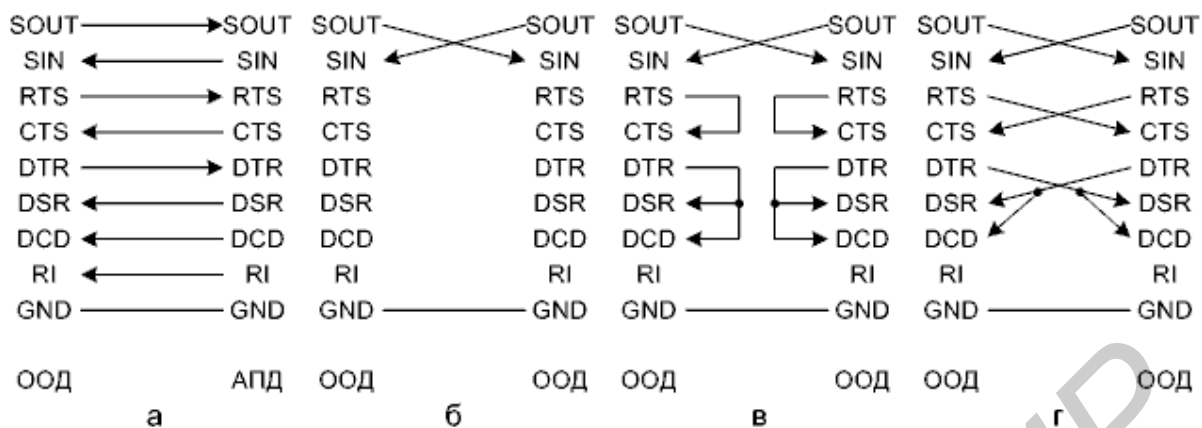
SOUT SOUT SOUT SOUT SOUT SOUT SOUT SOUT
SIN SIN SIN SIN SIN SIN SIN SIN
RTS RTS RTS RTS RTS RTS RTS RTS
CTS CTS CTS CTS CTS CTS CTS CTS
DTR DTR DTR DTR DTR DTR DTR DTR
DSR DSR DSR DSR DSR DSR DSR DSR
DCD DCD DCD DCD DCD DCD DCD DCD
RI RI RI RI RI RI RI RI
GND GND GND GND GND GND GND GND

ООД АПД ООД ООД ООД ООД ООД ООД
а б в г